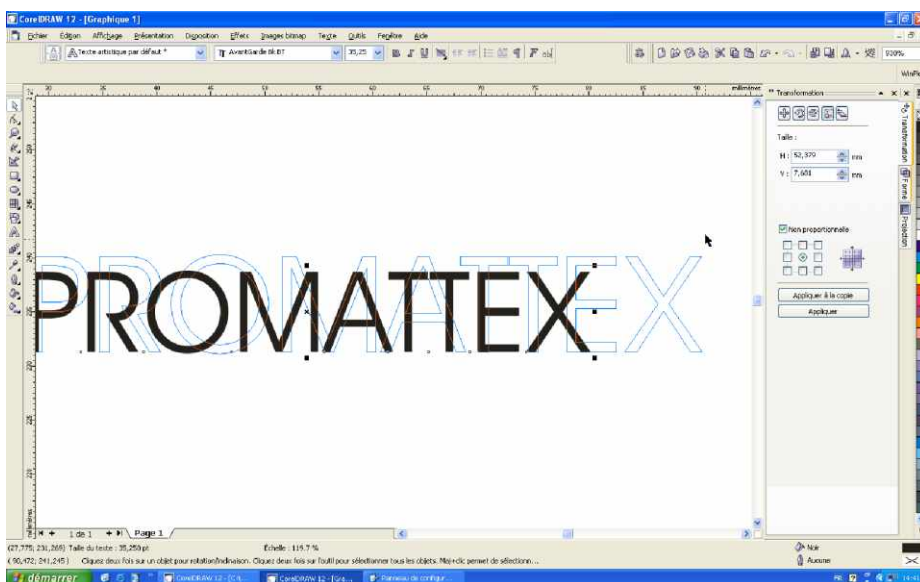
CorelDRAW 12 - [Graphique 1]

Fichier Edition Affichage Présentation Disposition Effets Images bitmap Texte Outils Fenêtre Aide

Texte artistique par défaut * AvantGarde Bk BT 35,25

930%

WinPl

millimètres

Transformation

Taille :

H : 52,370 mm

V : 7,601 mm

Non proportionnelle

Appliquer à la copie

Appliquer

Transformation

Forme

Protection

PROMATTEX

1 de 1 Page 1

(27,775; 231,265) Taille du texte : 35,250 pt

Échelle : 115.7 %

Noir

Aucune

( 90,472; 241,245 ) Cliquez deux fois sur un objet pour rotation/inclinaison. Cliquez deux fois sur l'outil pour sélectionner tous les objets. Maj+clic permet de sélectionn...

démarrer

CorelDRAW 12 - [C:\...

CorelDRAW 12 - [Gra...

Panneau de configur...